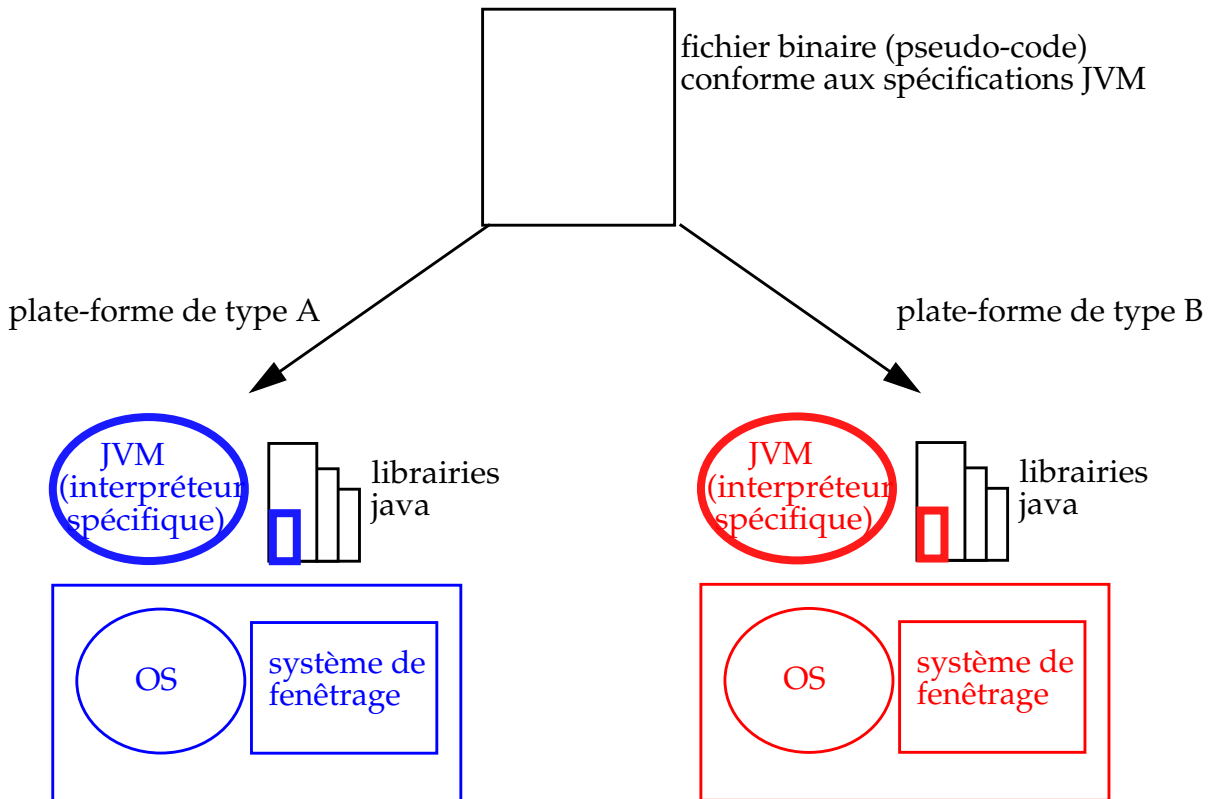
fichier binaire (pseudo-code)
conforme aux spécifications JVM

plate-forme de type A

plate-forme de type B

JVM
(interpréteur
spécifique)

librairies
java

OS

système de
fenêtrage

JVM
(interpréteur
spécifique)

librairies
java

OS

système de
fenêtrage